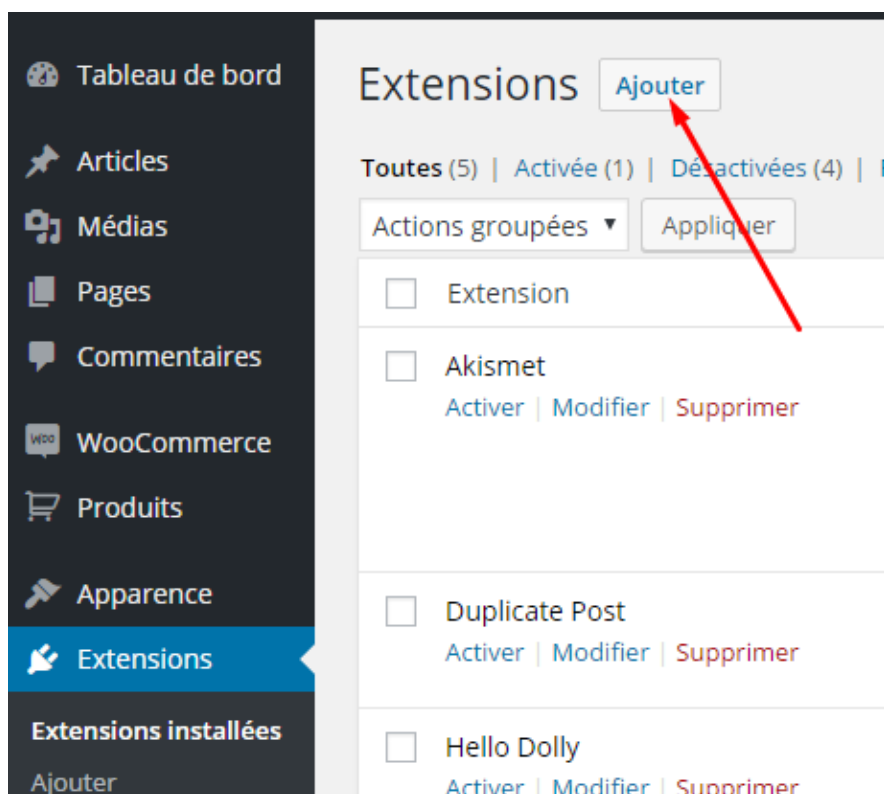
Tableau de bord

Articles

Médias

Pages

Commentaires

WooCommerce

Produits

Apparence

Extensions

Extensions installées

Ajouter

Extensions Ajouter

Toutes (5) | Activée (1) | Désactivées (4) |

Actions groupées ▼ Appliquer

Extension

Akismet
Activer | Modifier | Supprimer

Duplicate Post
Activer | Modifier | Supprimer

Hello Dolly
Activer | Modifier | Supprimer